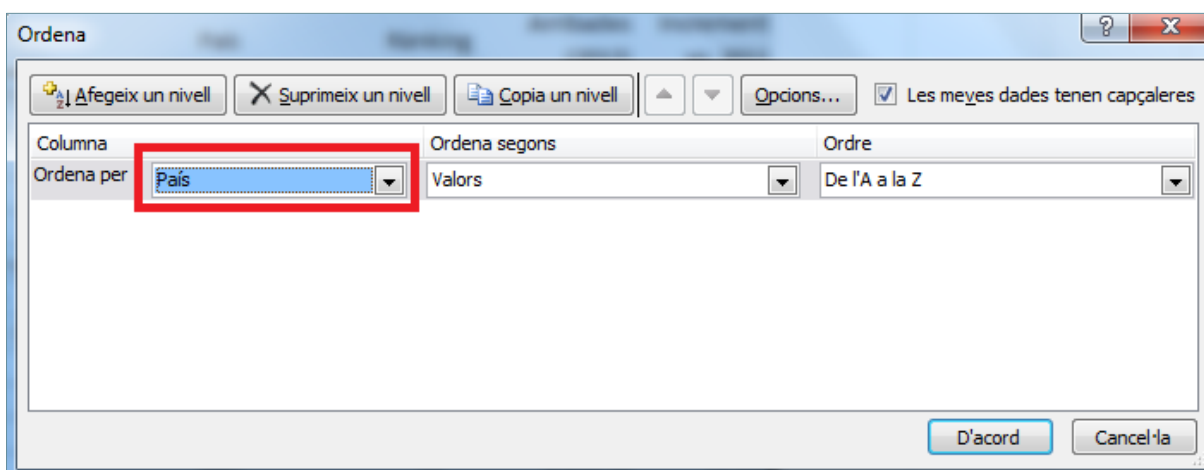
Ordena

?

X

Afegeix un nivell

Suprimeix un nivell

Copia un nivell

Opcions...

Les meves dades tenen capçaleres

| Columna | | Ordena segons | Ordre |
|---|---|---|---|
| Ordena per | País | Valors | De l'A a la Z |

D'acord

Cancel·la